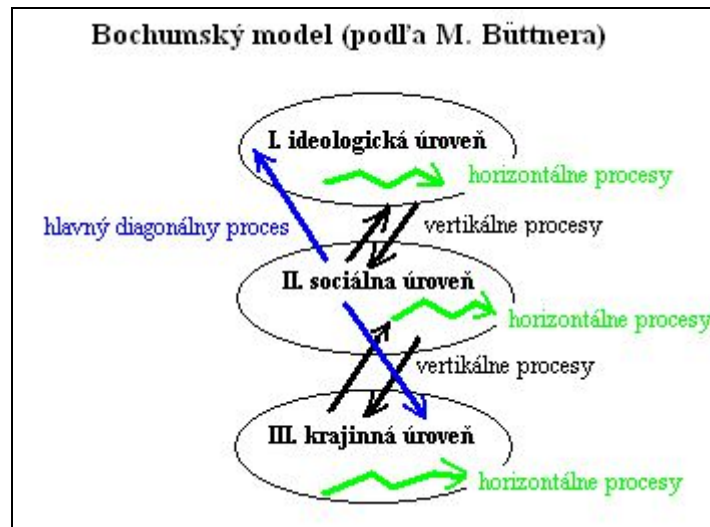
Bochumský model (podľa M. Büttnera)

I. ideologická úroveň

horizontálne procesy

hlavný diagonálny proces

vertikálne procesy

II. sociálna úroveň

horizontálne procesy

vertikálne procesy

III. krajinná úroveň

horizontálne procesy